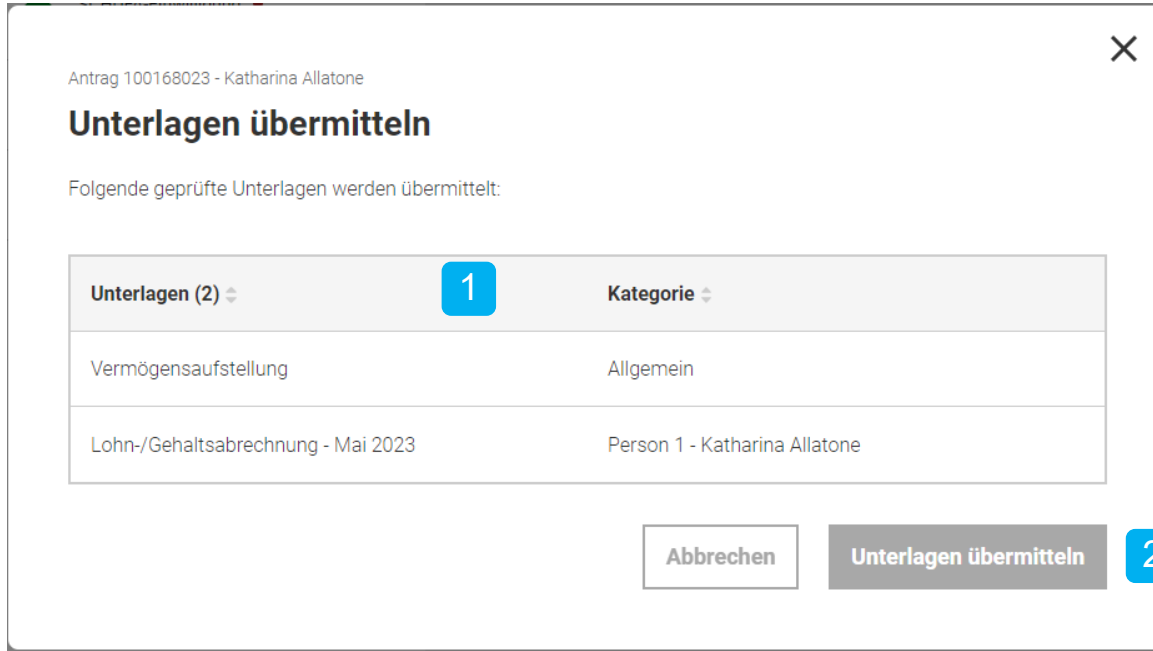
Antrag 100168023 - Katharina Allatone

Unterlagen übermitteln

Folgende geprüfte Unterlagen werden übermittelt:

1

| Unterlagen (2) | Kategorie |
|---|---|
| Vermögensaufstellung | Allgemein |
| Lohn-/Gehaltsabrechnung - Mai 2023 | Person 1 - Katharina Allatone |

Abbrechen

Unterlagen übermitteln

2